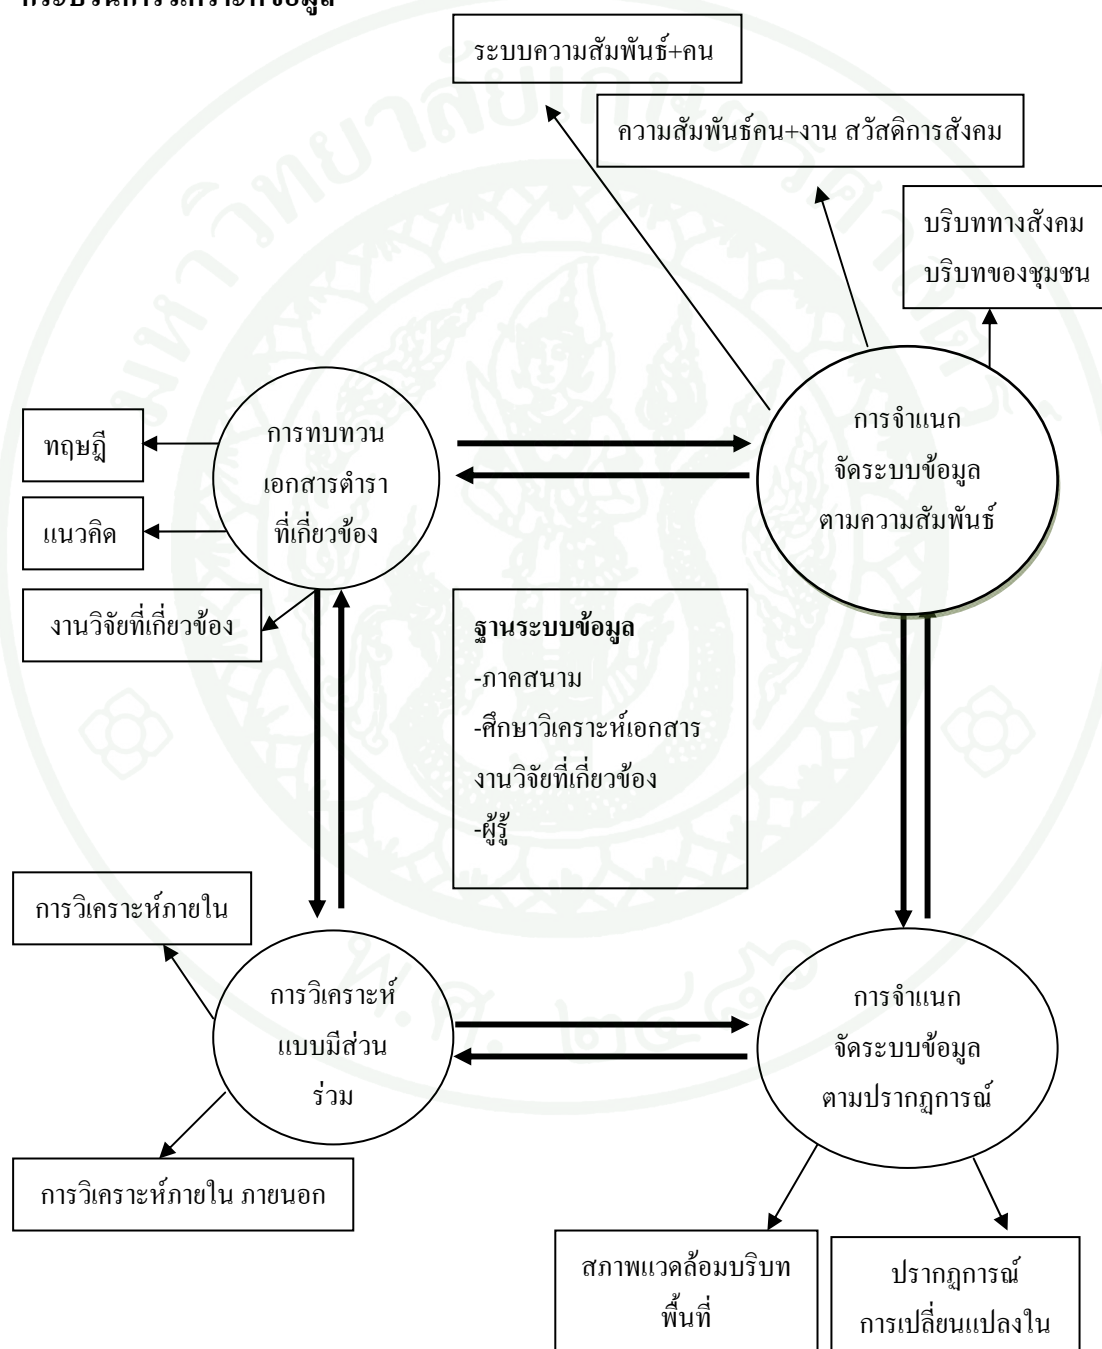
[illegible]

ระบบความสัมพันธ์+คน

ความสัมพันธ์คน+งาน สวัสดิการสังคม

บริบททางสังคม
บริบทของชุมชน

ทฤษฎี

แนวคิด

งานวิจัยที่เกี่ยวข้อง

การทบทวน
เอกสารตำรา
ที่เกี่ยวข้อง

การจำแนก
จัดระบบข้อมูล
ตามความสัมพันธ์

ฐานระบบข้อมูล
-ภาคสนาม
-ศึกษาวิเคราะห์เอกสาร
งานวิจัยที่เกี่ยวข้อง
-ผู้รู้

การวิเคราะห์ภายใน

การวิเคราะห์
แบบมีส่วน
ร่วม

การจำแนก
จัดระบบข้อมูล
ตามปรากฏการณ์

การวิเคราะห์ภายใน ภายนอก

สภาพแวดล้อมบริบท
พื้นที่

ปรากฏการณ์
การเปลี่ยนแปลงใน